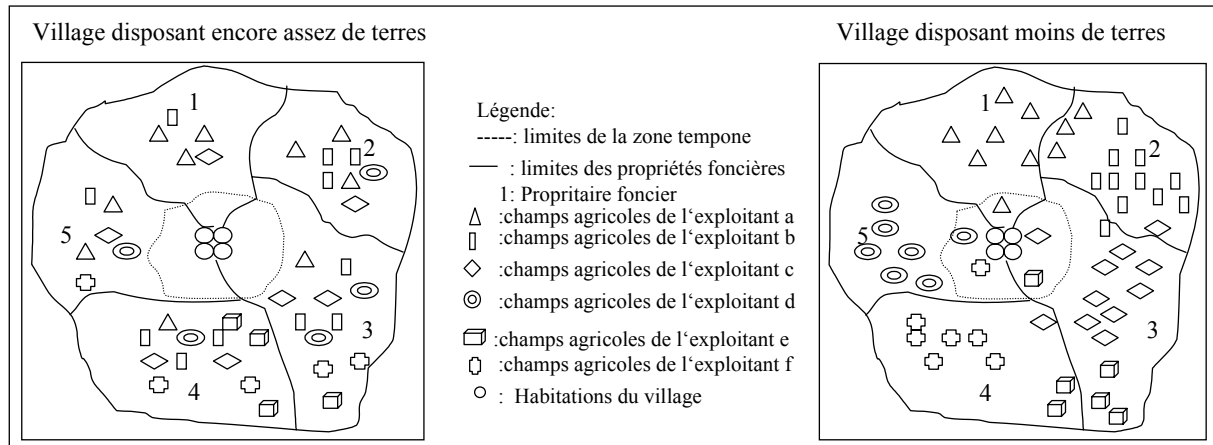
Village disposant encore assez de terres

Village disposant moins de terres

1
2
5
3
4

Légende:
-----: limites de la zone tempone
—— : limites des propriétés foncières
1: Propritaire foncier
Δ :champs agricoles de l'exploitant a
▯ :champs agricoles de l'exploitant b
◇ :champs agricoles de l'exploitant c
◎ :champs agricoles de l'exploitant d
:champs agricoles de l'exploitant e
:champs agricoles de l'exploitant f
○ : Habitations du village

1
2
5
3
4